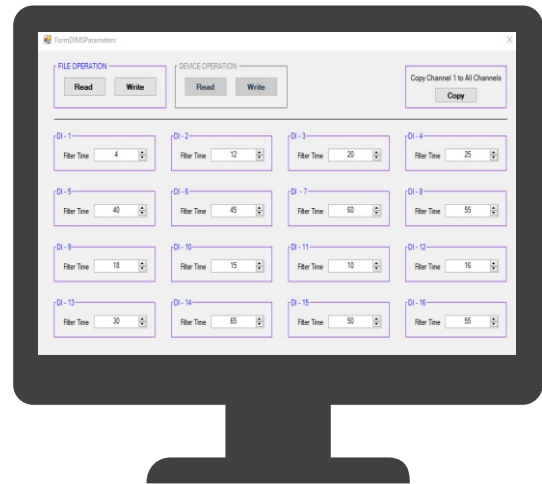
FormDIMSParameters

FILE OPERATION
Read
Write

DEVICE OPERATION
Read
Write

Copy Channel 1 to All Channels
Copy

DI - 1
Filter Time 4

DI - 2
Filter Time 12

DI - 3
Filter Time 20

DI - 4
Filter Time 25

DI - 5
Filter Time 40

DI - 6
Filter Time 45

DI - 7
Filter Time 60

DI - 8
Filter Time 55

DI - 9
Filter Time 18

DI - 10
Filter Time 15

DI - 11
Filter Time 10

DI - 12
Filter Time 16

DI - 13
Filter Time 30

DI - 14
Filter Time 65

DI - 15
Filter Time 50

DI - 16
Filter Time 55